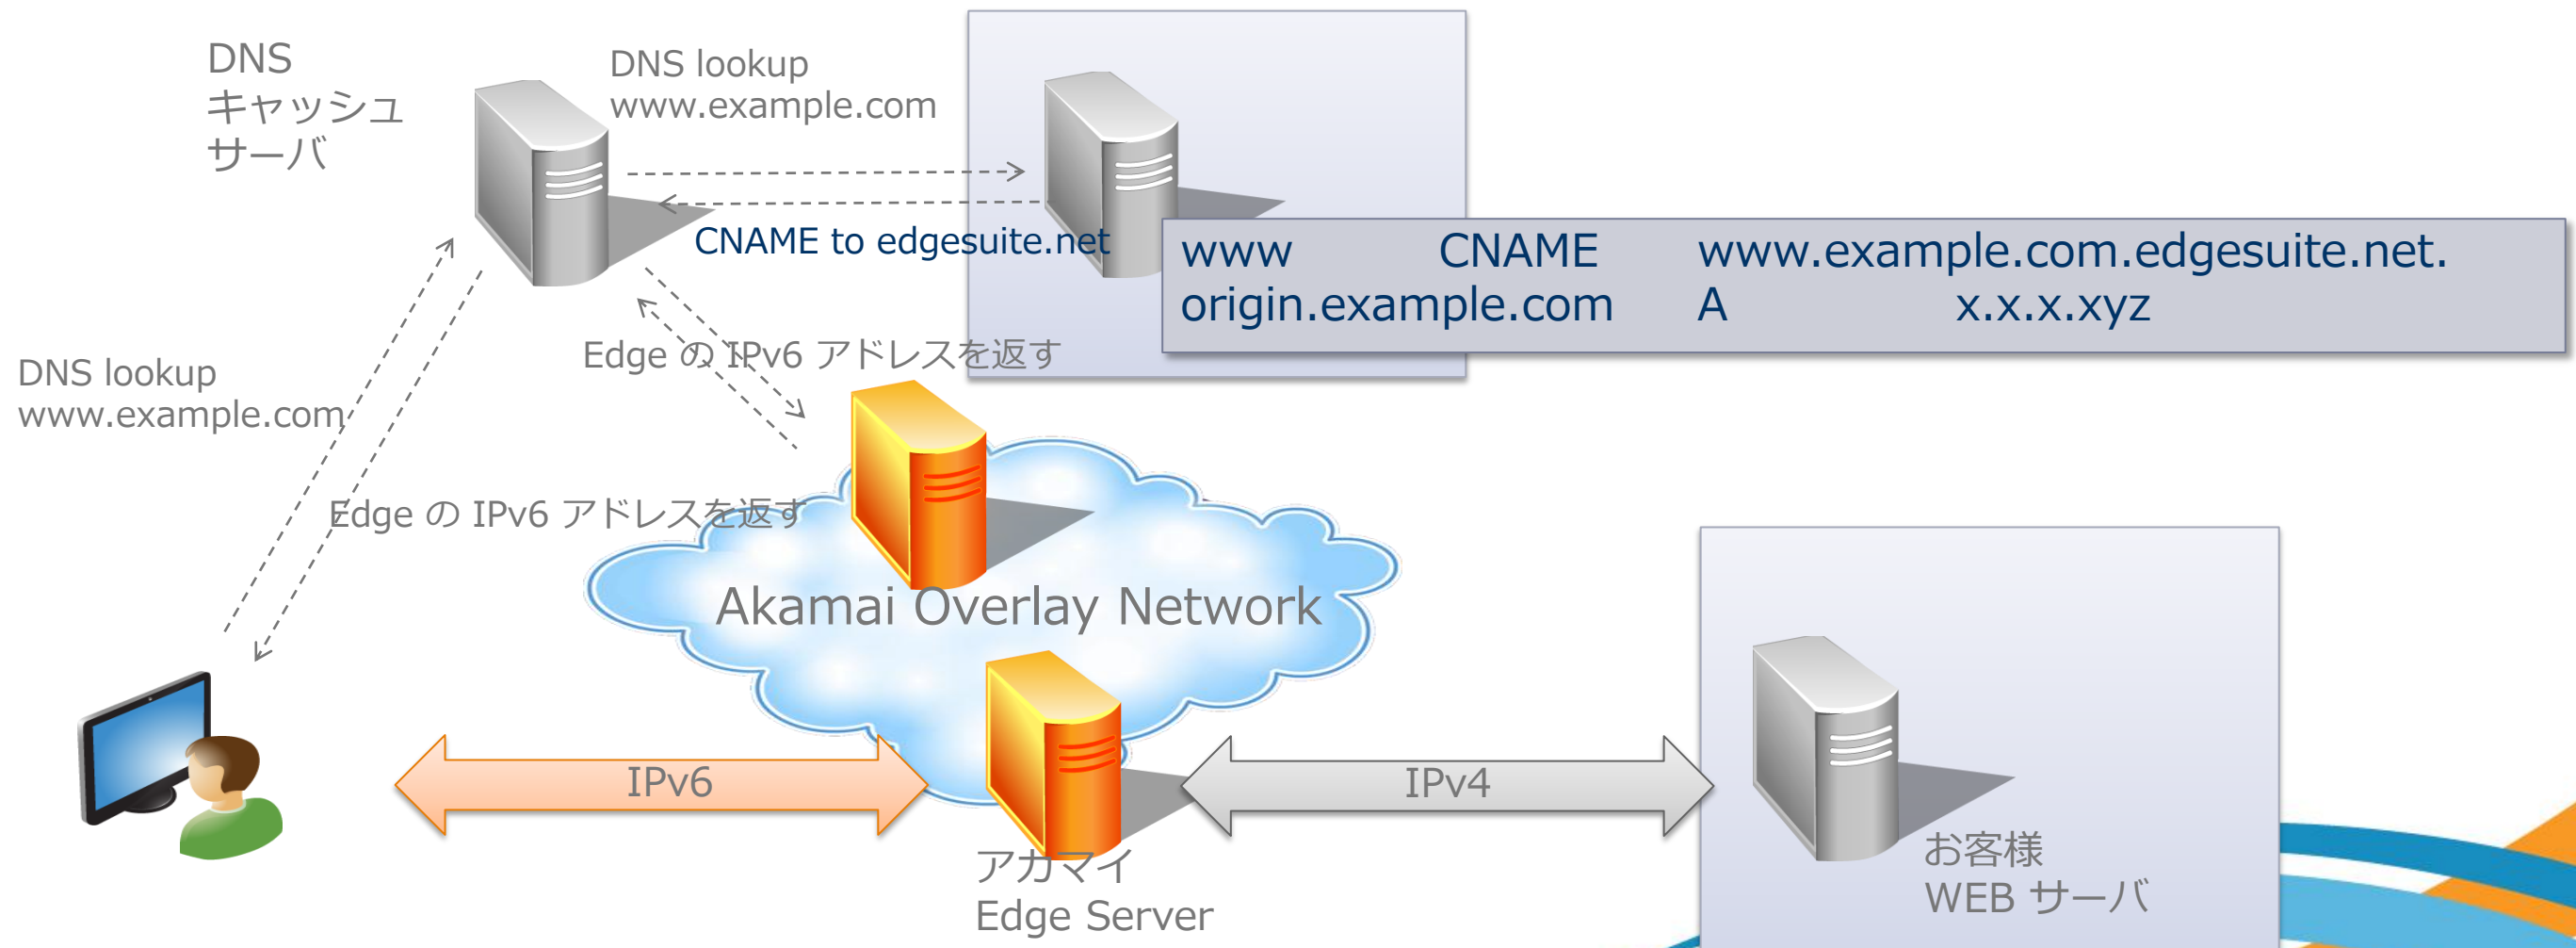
DNS
キャッシュ
サーバ

DNS lookup
www.example.com

CNAME to edgesuite.net

| www | CNAME | www.example.com.edgesuite.net. |
|---|---|---|
| origin.example.com | A | x.x.x.xyz |

Edge の IPv6 アドレスを返す

DNS lookup
www.example.com

Edge の IPv6 アドレスを返す

Akamai Overlay Network

IPv6

IPv4

アカマイ
Edge Server

お客様
WEB サーバ